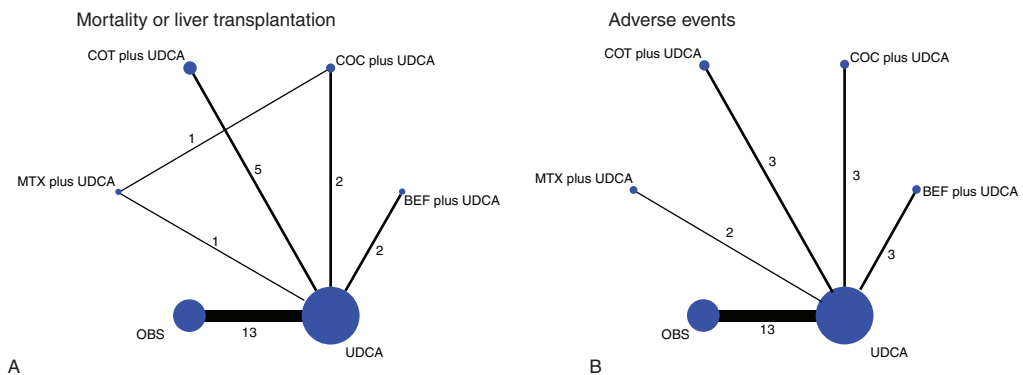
Mortality or liver transplantation

COT plus UDCA
COC plus UDCA
1
5
2
MTX plus UDCA
BEF plus UDCA
1
2
OBS
13
UDCA
A

Adverse events

COT plus UDCA
COC plus UDCA
3
3
MTX plus UDCA
BEF plus UDCA
2
3
OBS
13
UDCA
B